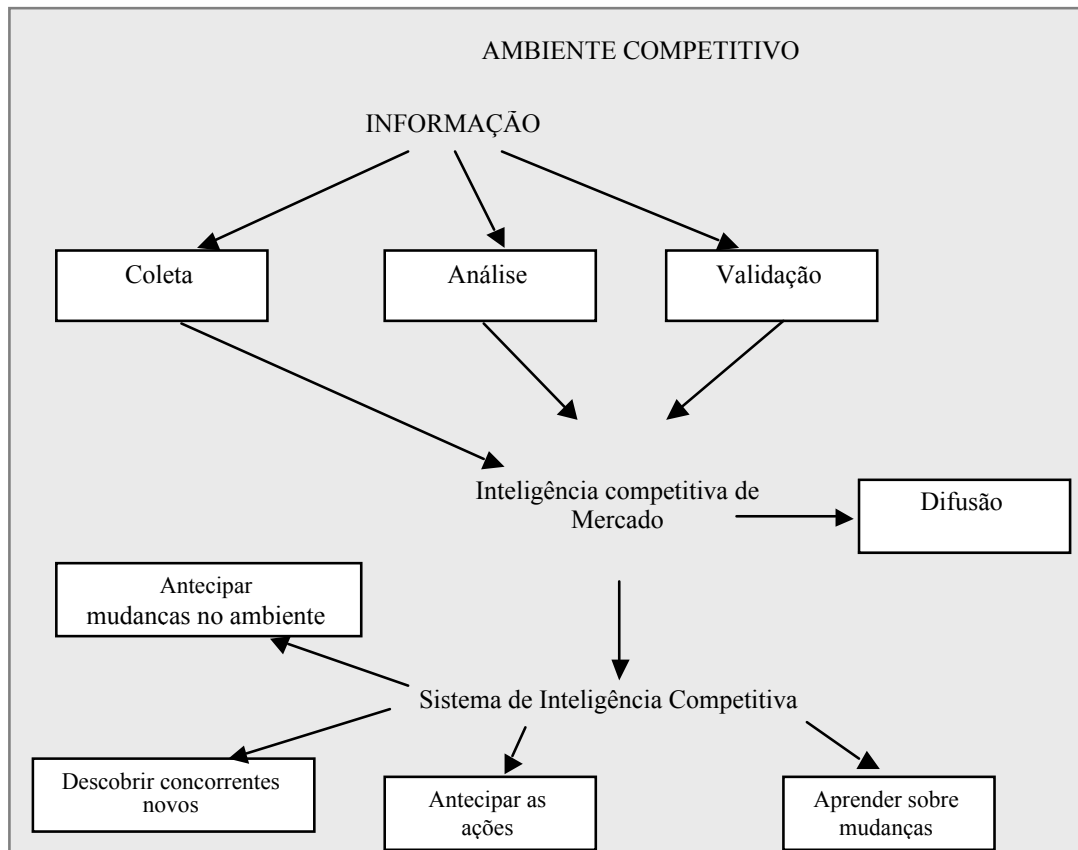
AMBIENTE COMPETITIVO

INFORMAÇÃO

Coleta

Análise

Validação

Inteligência competitiva de Mercado

Difusão

Antecipar mudancas no ambiente

Sistema de Inteligência Competitiva

Descobrir concorrentes novos

Antecipar as ações

Aprender sobre mudanças